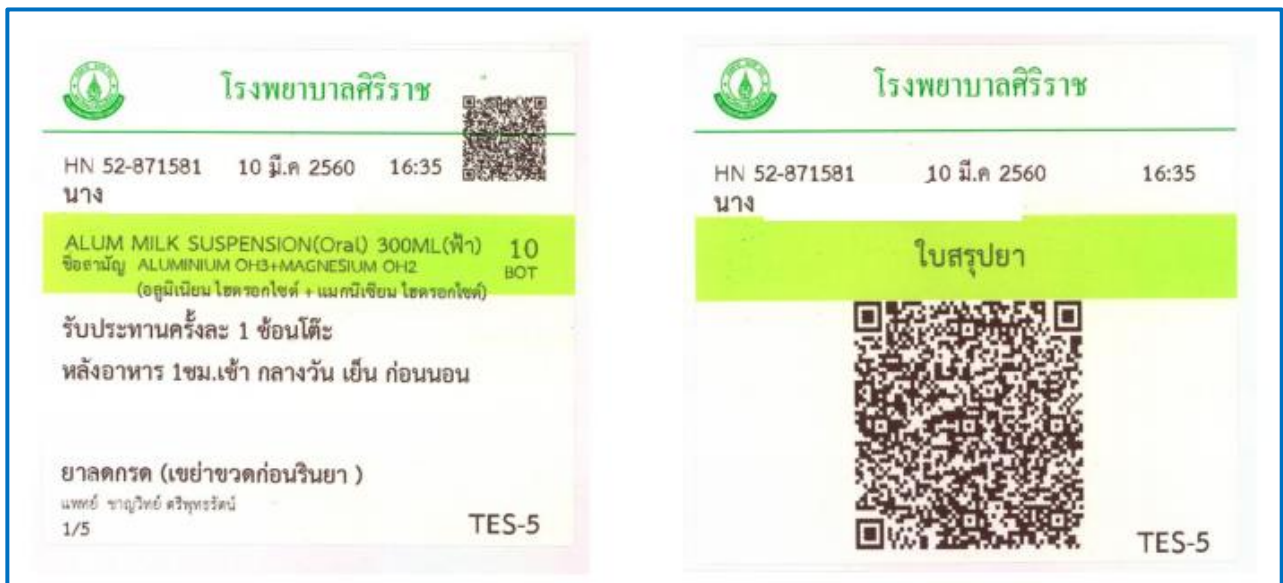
โรงพยาบาลศิริราช

HN 52-871581 10 มี.ค 2560 16:35
นาง

ALUM MILK SUSPENSION(Oral) 300ML(ฟ้า) 10 BOT
ชื่อสามัญ ALUMINIUM OH3+MAGNESIUM OH2
(อลูมิเนียม ไฮดรอกไซด์ + แมกนีเซียม ไฮดรอกไซด์)

รับประทานครั้งละ 1 ช้อนโต๊ะ

หลังอาหาร 1ชม.เช้า กลางวัน เย็น ก่อนนอน

ยาลดกรด (เขย่าขวดก่อนรินยา )
แพทย์ ชาญวิทย์ ตริพุทธรัตน์
1/5

TES-5

โรงพยาบาลศิริราช

HN 52-871581 10 มี.ค 2560 16:35
นาง

ใบสรุปยา

TES-5